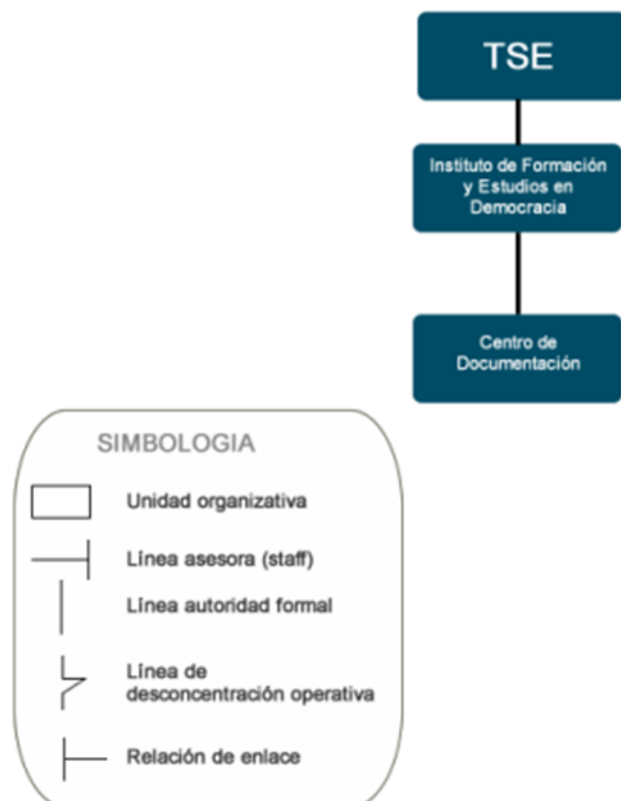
TSE

Instituto de Formación y Estudios en Democracia

Centro de Documentación

SIMBOLOGIA

Unidad organizativa

Línea asesora (staff)

Línea autoridad formal

Línea de desconcentración operativa

Relación de enlace